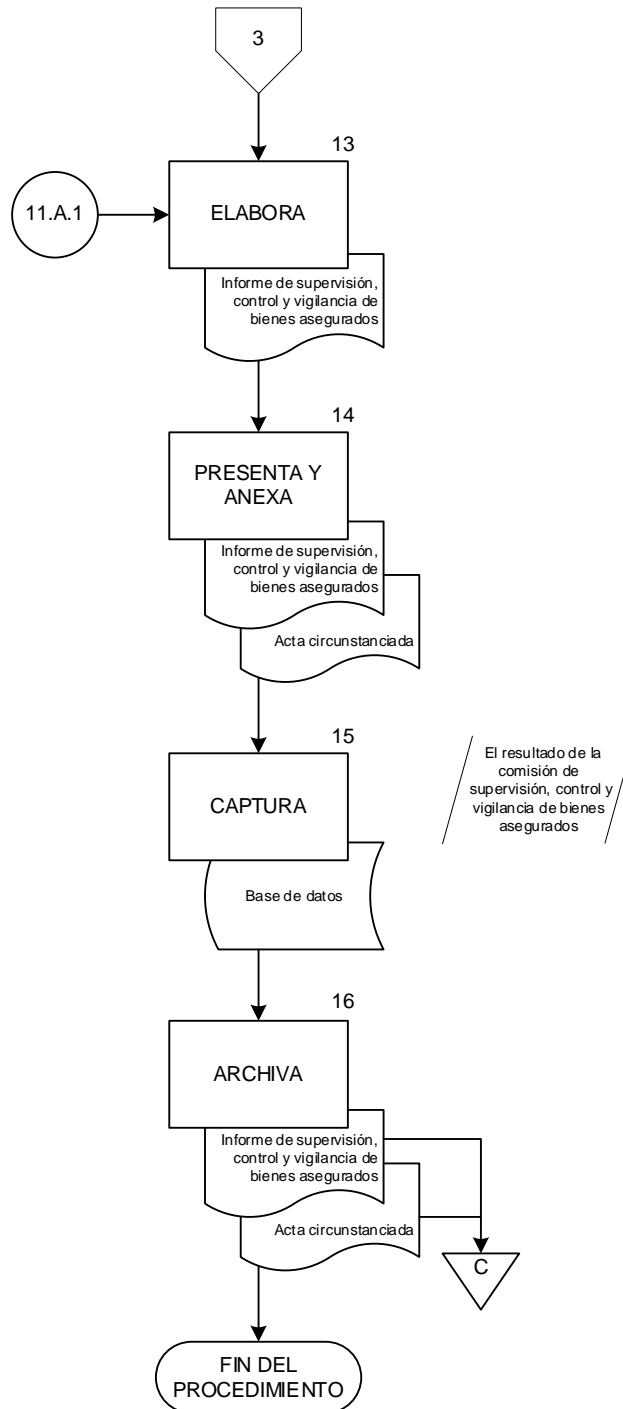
3

13

11.A.1

ELABORA

Informe de supervisión, control y vigilancia de bienes asegurados

14

PRESENTA Y ANEXA

Informe de supervisión, control y vigilancia de bienes asegurados

Acta circunstanciada

15

CAPTURA

Base de datos

El resultado de la comisión de supervisión, control y vigilancia de bienes asegurados

16

ARCHIVA

Informe de supervisión, control y vigilancia de bienes asegurados

Acta circunstanciada

C

FIN DEL PROCEDIMIENTO